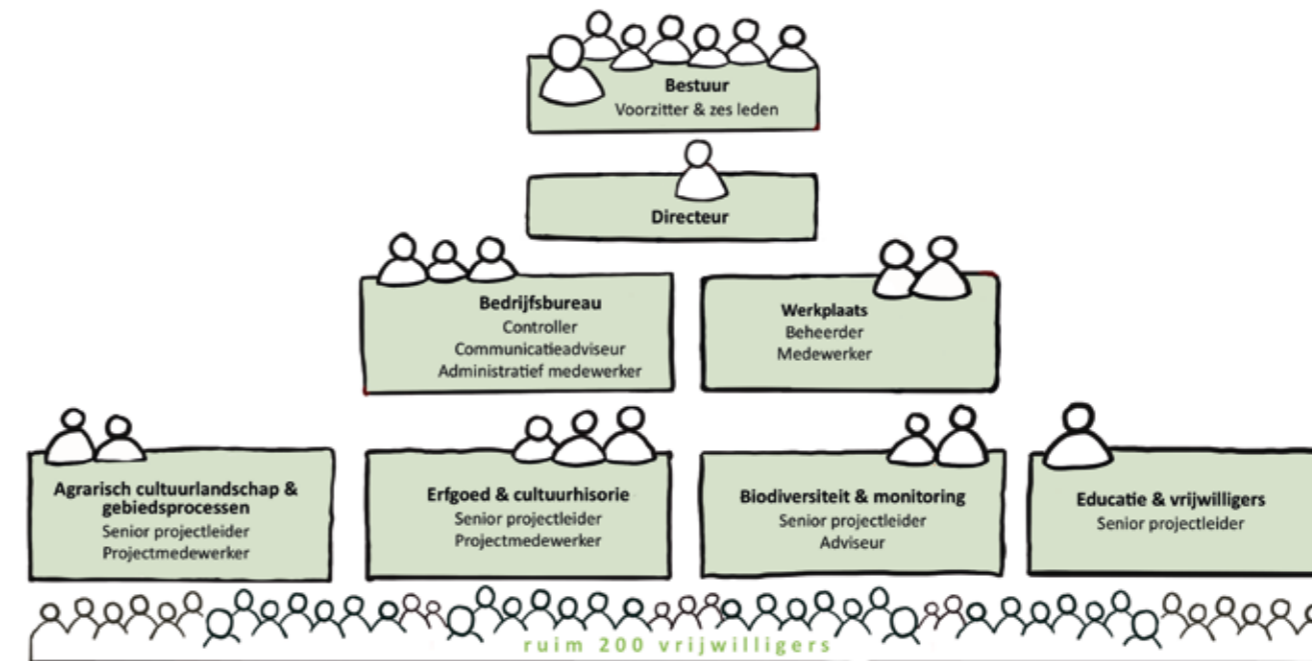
**Bestuur**
Voorzitter & zes leden

**Directeur**

**Bedrijfsbureau**
Controller
Communicatieadviseur
Administratief medewerker

**Werkplaats**
Beheerder
Medewerker

**Agrarisch cultuurlandschap & gebiedsprocessen**
Senior projectleider
Projectmedewerker

**Erfgoed & cultuurhisorie**
Senior projectleider
Projectmedewerker

**Biodiversiteit & monitoring**
Senior projectleider
Adviseur

**Educatie & vrijwilligers**
Senior projectleider

ruim 200 vrijwilligers